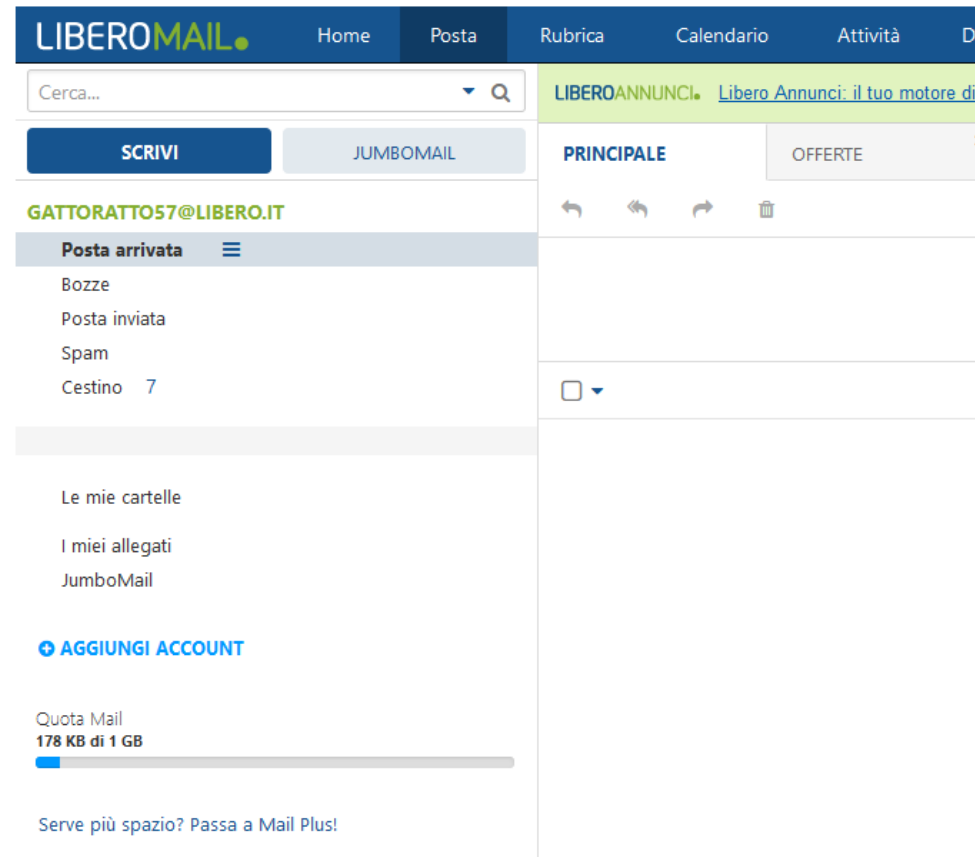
LIBEROMAIL

Home Posta Rubrica Calendario Attività D

Cerca...

LIBEROANNUNCI Libero Annunci: il tuo motore di

SCRIVI JUMBOMAIL

PRINCIPALE OFFERTE

GATTORATTO57@LIBERO.IT

Posta arrivata

Bozze

Posta inviata

Spam

Cestino 7

Le mie cartelle

I miei allegati

JumboMail

AGGIUNGI ACCOUNT

Quota Mail

178 KB di 1 GB

Serve più spazio? Passa a Mail Plus!